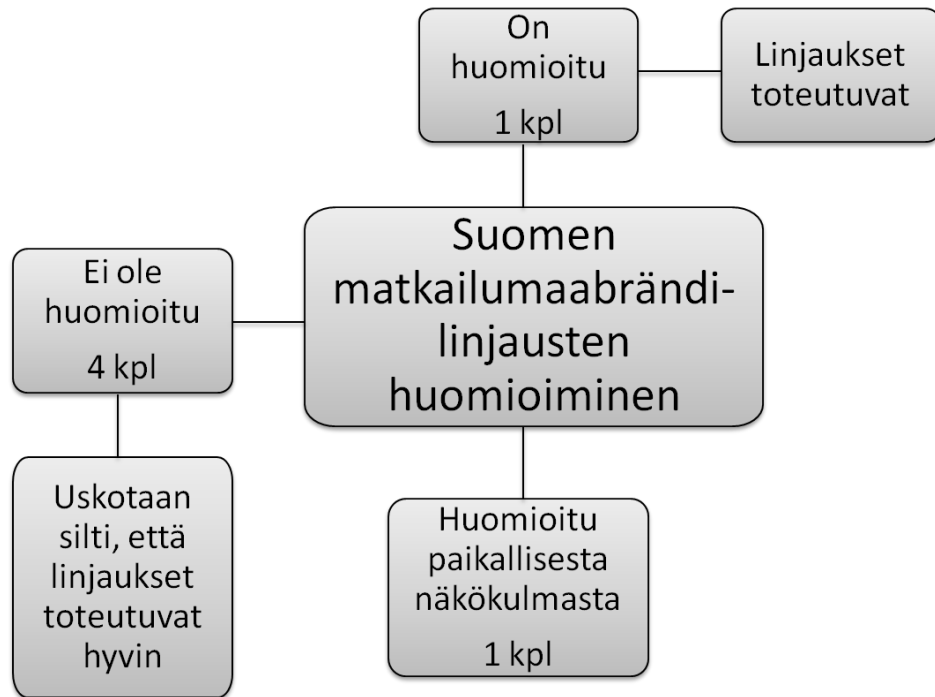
On huomioitu

1 kpl

Linjaukset toteutuvat

Ei ole huomioitu

4 kpl

Suomen matkailumaabrändilinjausten huomioiminen

Uskotaan silti, että linjaukset toteutuvat hyvin

Huomioitu paikallisesta näkökulmasta

1 kpl